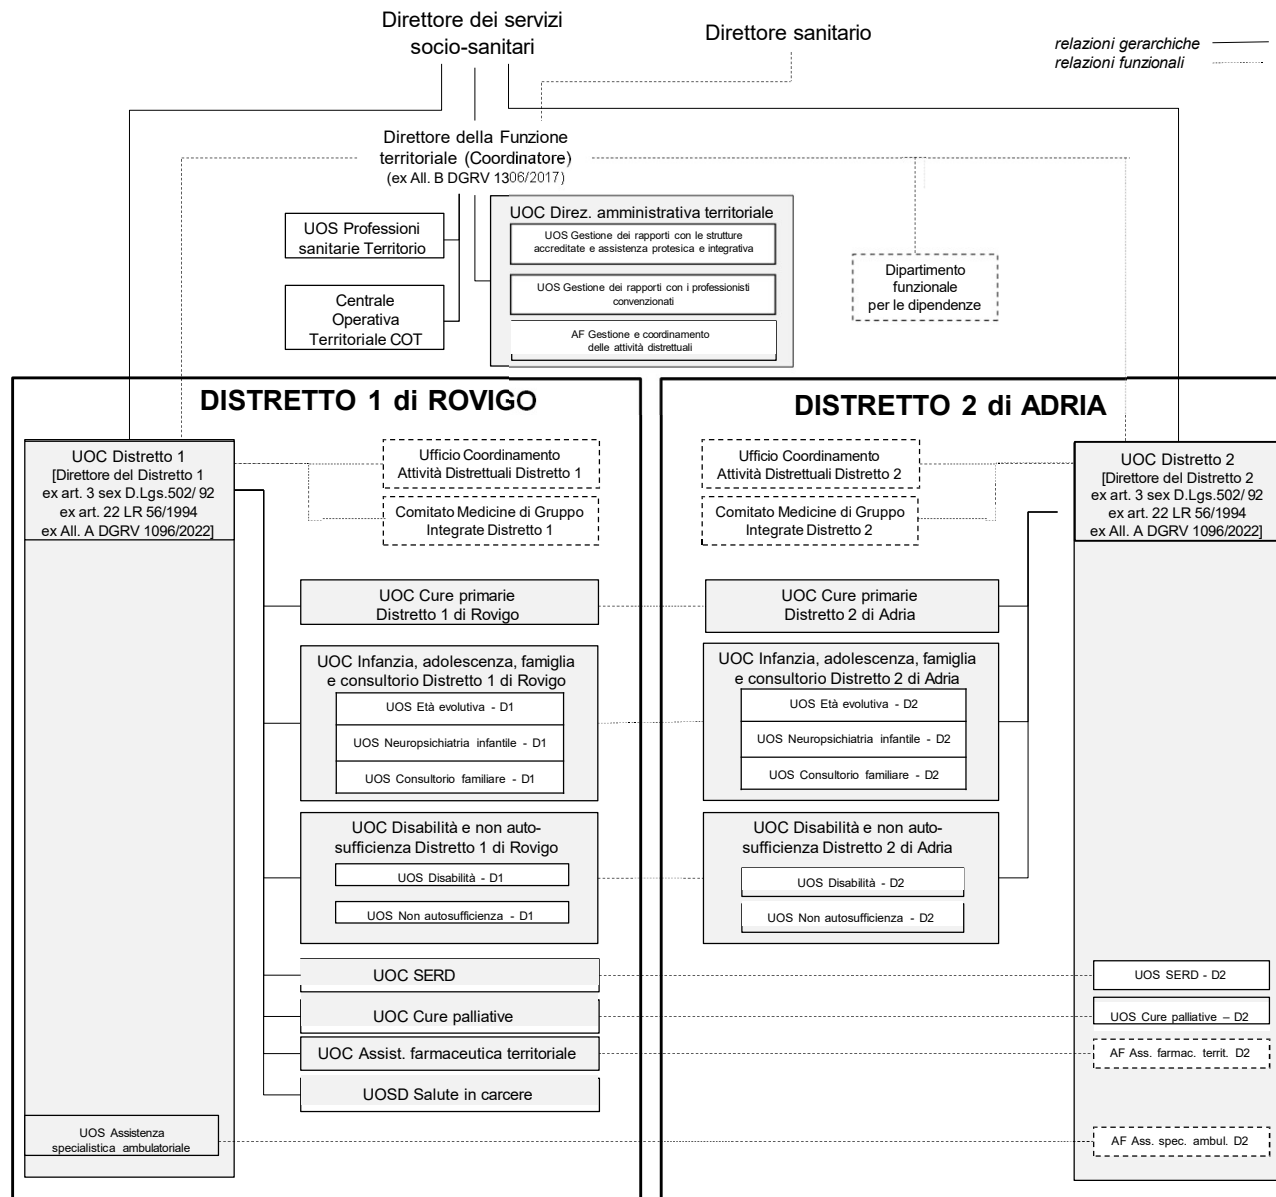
Direttore dei servizi socio-sanitari

Direttore sanitario

relazioni gerarchiche
relazioni funzionali

Direttore della Funzione territoriale (Coordinatore)
(ex All. B DGRV 1306/2017)

UOS Professioni sanitarie Territorio

Centrale Operativa Territoriale COT

UOC Direz. amministrativa territoriale

UOS Gestione dei rapporti con le strutture accreditate e assistenza protesica e integrativa

UOS Gestione dei rapporti con i professionisti convenzionati

AF Gestione e coordinamento delle attività distrettuali

Dipartimento funzionale per le dipendenze

DISTRETTO 1 di ROVIGO

DISTRETTO 2 di ADRIA

UOC Distretto 1
[Direttore del Distretto 1
ex art. 3 sex D.Lgs.502/ 92
ex art. 22 LR 56/1994
ex All. A DGRV 1096/2022]

Ufficio Coordinamento Attività Distrettuali Distretto 1

Comitato Medicine di Gruppo Integrate Distretto 1

Ufficio Coordinamento Attività Distrettuali Distretto 2

Comitato Medicine di Gruppo Integrate Distretto 2

UOC Distretto 2
[Direttore del Distretto 2
ex art. 3 sex D.Lgs.502/ 92
ex art. 22 LR 56/1994
ex All. A DGRV 1096/2022]

UOC Cure primarie Distretto 1 di Rovigo

UOC Cure primarie Distretto 2 di Adria

UOC Infanzia, adolescenza, famiglia e consultorio Distretto 1 di Rovigo

UOS Età evolutiva - D1

UOS Neuropsichiatria infantile - D1

UOS Consultorio familiare - D1

UOC Infanzia, adolescenza, famiglia e consultorio Distretto 2 di Adria

UOS Età evolutiva - D2

UOS Neuropsichiatria infantile - D2

UOS Consultorio familiare - D2

UOC Disabilità e non autosufficienza Distretto 1 di Rovigo

UOS Disabilità - D1

UOS Non autosufficienza - D1

UOC Disabilità e non autosufficienza Distretto 2 di Adria

UOS Disabilità - D2

UOS Non autosufficienza - D2

UOC SERD

UOS SERD - D2

UOC Cure palliative

UOS Cure palliative – D2

UOC Assist. farmaceutica territoriale

AF Ass. farmac. territ. D2

UOSD Salute in carcere

UOS Assistenza specialistica ambulatoriale

AF Ass. spec. ambul. D2